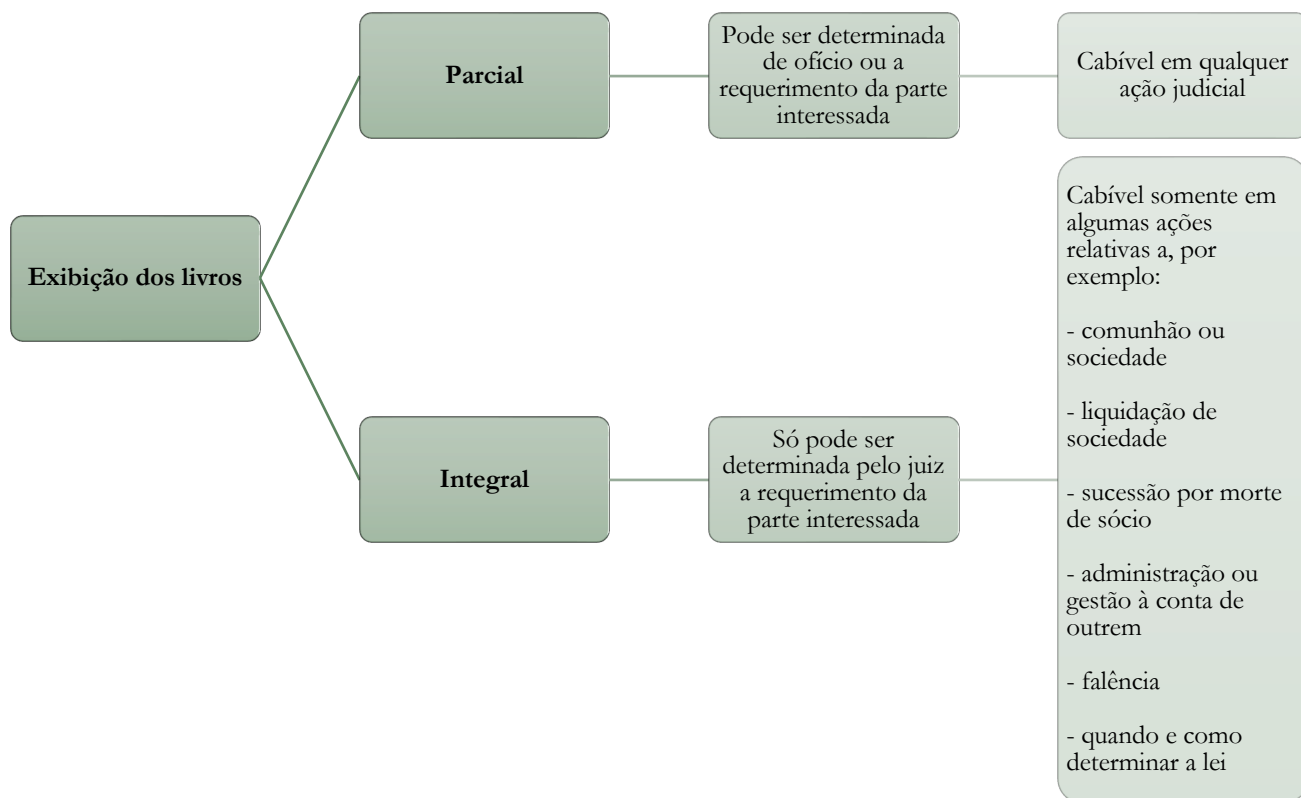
Exibição dos livros

Parcial

Pode ser determinada de ofício ou a requerimento da parte interessada

Cabível em qualquer ação judicial

Integral

Só pode ser determinada pelo juiz a requerimento da parte interessada

Cabível somente em algumas ações relativas a, por exemplo:

- comunhão ou sociedade

- liquidação de sociedade

- sucessão por morte de sócio

- administração ou gestão à conta de outrem

- falência

- quando e como determinar a lei